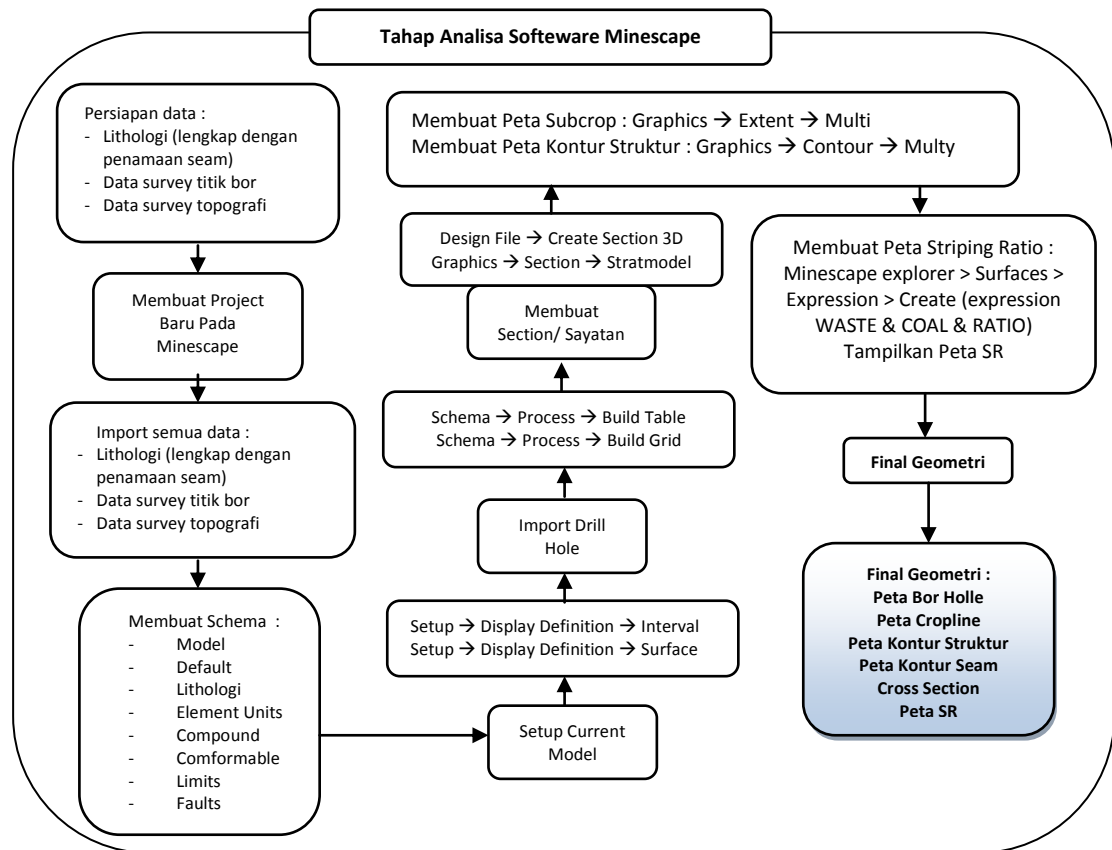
Tahap Analisa Softeware Minescape

Persiapan data :
- Lithologi (lengkap dengan penamaan seam)
- Data survey titik bor
- Data survey topografi

Membuat Project Baru Pada Minescape

Import semua data :
- Lithologi (lengkap dengan penamaan seam)
- Data survey titik bor
- Data survey topografi

Membuat Schema :
- Model
- Default
- Lithologi
- Element Units
- Compound
- Comformable
- Limits
- Faults

Setup Current Model

Setup → Display Definition → Interval
Setup → Display Definition → Surface

Import Drill Hole

Schema → Process → Build Table
Schema → Process → Build Grid

Membuat Section/ Sayatan

Design File → Create Section 3D
Graphics → Section → Stratmodel

Membuat Peta Subcrop : Graphics → Extent → Multi
Membuat Peta Kontur Struktur : Graphics → Contour → Multy

Membuat Peta Striping Ratio :
Minescape explorer > Surfaces > Expression > Create (expression WASTE & COAL & RATIO)
Tampilkan Peta SR

Final Geometri

Final Geometri :
Peta Bor Holle
Peta Cropline
Peta Kontur Struktur
Peta Kontur Seam
Cross Section
Peta SR